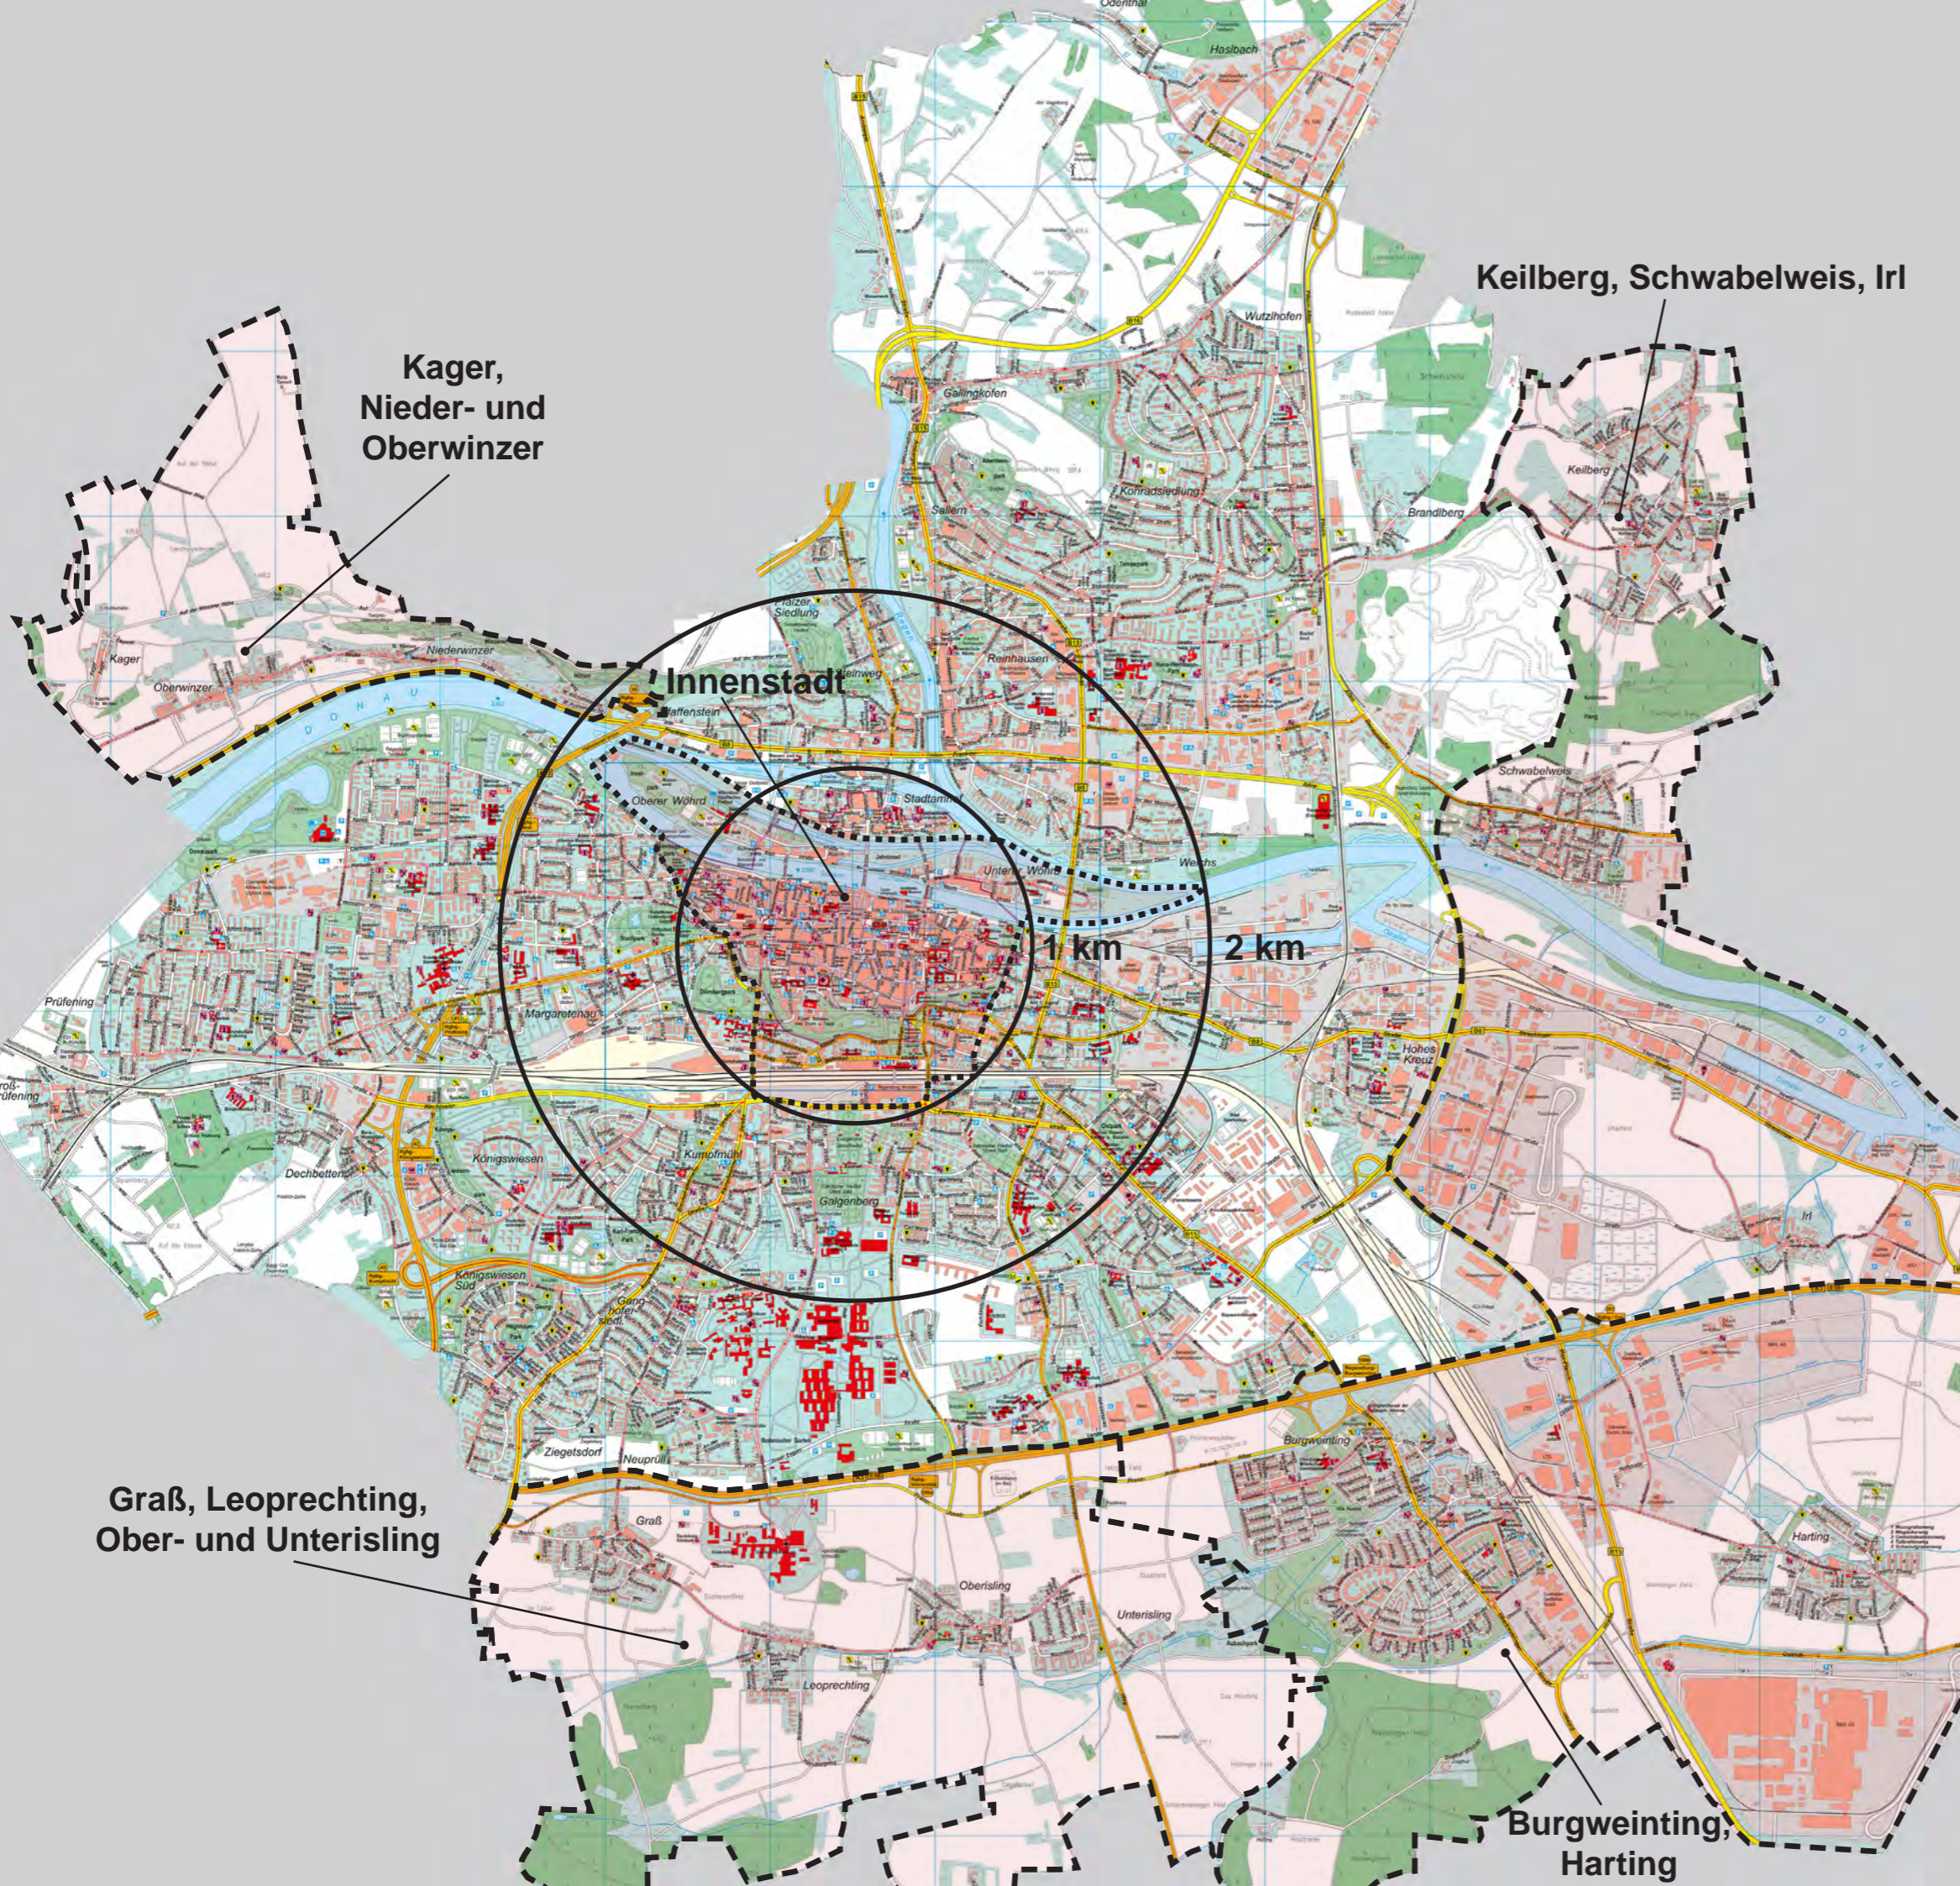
Keilberg, Schwabelweis, Irl

Kager, Nieder- und Oberwinzer

Innenstadt

1 km

2 km

Graß, Leoprechting, Ober- und Unterisling

Burgweinting, Harting

Odenthal
Hasibach
Wutzlhofen
Gallingkofen
Sallern
Konradsiedlung
Brandlberg
Keilberg
Pfaffenstein
Reinhausen
Niederwinzer
Kager
Oberwinzer
DONAU
Oberer Wöhrd
Stadtamhof
Unterer Wöhrd
Weichs
Schwabelweis
Prüfening
Margaretenau
Hohes Kreuz
Dechbetten
Königswiesen
Kumpfmühl
Galgenberg
Königswiesen Süd
Ziegetsdorf
Neuprüll
Burgweinting
Irl
Graß
Oberisling
Unterisling
Leoprechting
Harting